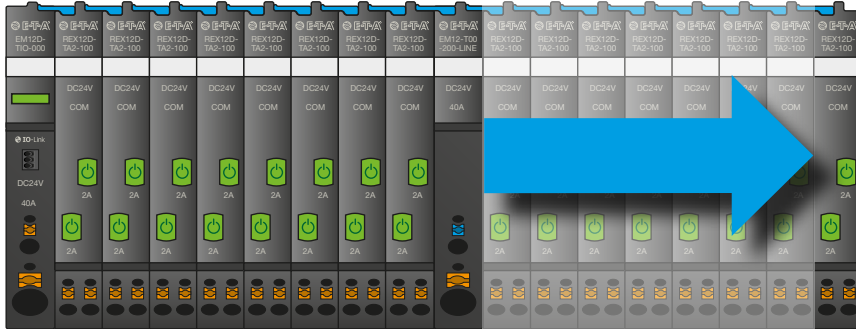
E-T-A E-T-A E-T-A E-T-A E-T-A E-T-A E-T-A E-T-A E-T-A E-T-A E-T-A E-T-A E-T-A E-T-A E-T-A E-T-A E-T-A E-T-A

EM12D-TIO-000

REX12D-TA2-100

REX12D-TA2-100

REX12D-TA2-100

REX12D-TA2-100

REX12D-TA2-100

REX12D-TA2-100

REX12D-TA2-100

REX12D-TA2-100

EM12-T00-200-LINE

REX12D-TA2-100

REX12D-TA2-100

REX12D-TA2-100

REX12D-TA2-100

REX12D-TA2-100

REX12D-TA2-100

REX12D-TA2-100

REX12D-TA2-100

IO-Link

DC24V

40A

DC24V COM 2A 2A

DC24V COM 2A 2A

DC24V COM 2A 2A

DC24V COM 2A 2A

DC24V COM 2A 2A

DC24V COM 2A 2A

DC24V COM 2A 2A

DC24V COM 2A 2A

DC24V 40A

DC24V COM 2A 2A

DC24V COM 2A 2A

DC24V COM 2A 2A

DC24V COM 2A 2A

DC24V COM 2A 2A

DC24V COM 2A 2A

DC24V COM 2A 2A

DC24V COM 2A 2A